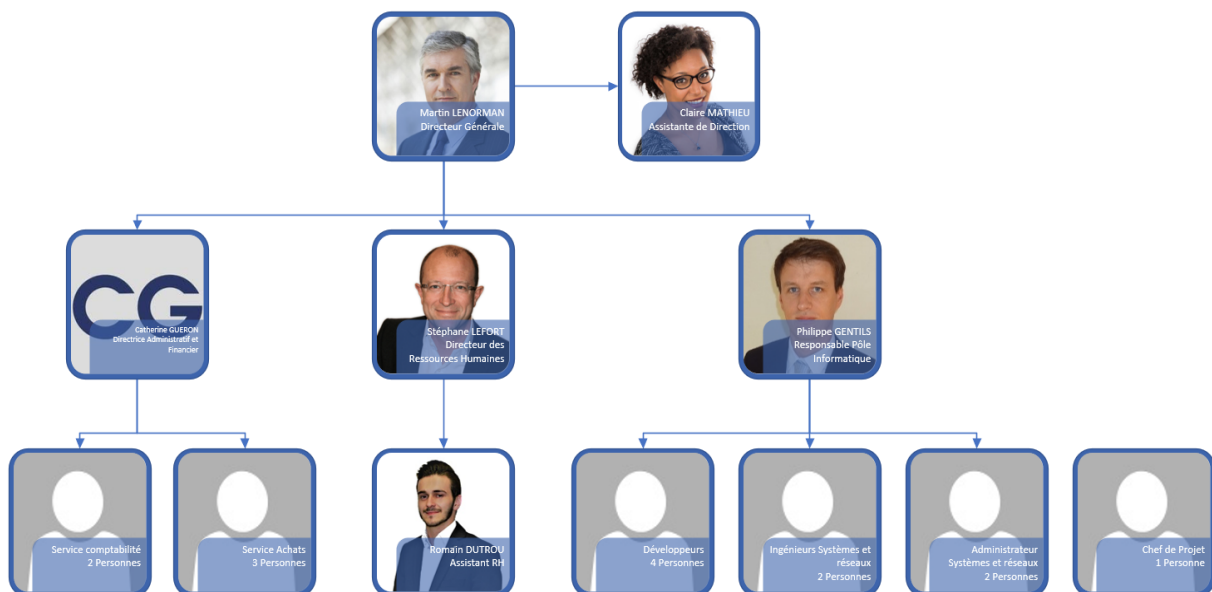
Martin LENORMAN
Directeur Générale

Claire MATHIEU
Assistante de Direction

CG
Catherine GUERON
Directrice Administratif et Financier

Stéphane LEFORT
Directeur des Ressources Humaines

Philippe GENTILS
Responsable Pôle Informatique

Service comptabilité
2 Personnes

Service Achats
3 Personnes

Romain DUTROU
Assistant RH

Développeurs
4 Personnes

Ingénieurs Systèmes et réseaux
2 Personnes

Administrateur Systèmes et réseaux
2 Personnes

Chef de Projet
1 Personne